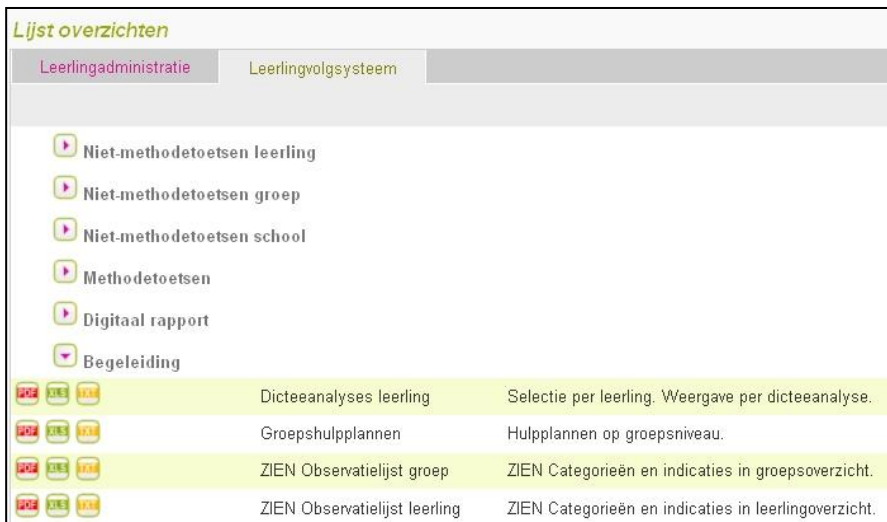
Lijst overzichten

Leerlingadministratie | Leerlingvolgsysteem

Niet-methodetoetsen leerling

Niet-methodetoetsen groep

Niet-methodetoetsen school

Methodetoetsen

Digitaal rapport

Begeleiding

| | | |
|---|---|---|
| PDF XLS TXT | Dicteeanalyses leerling | Selectie per leerling. Weergave per dicteeanalyse. |
| PDF XLS TXT | Groepshulpplannen | Hulpplannen op groepsniveau. |
| PDF XLS TXT | ZIEN Observatielijst groep | ZIEN Categorieën en indicaties in groepsoverzicht. |
| PDF XLS TXT | ZIEN Observatielijst leerling | ZIEN Categorieën en indicaties in leerlingoverzicht. |